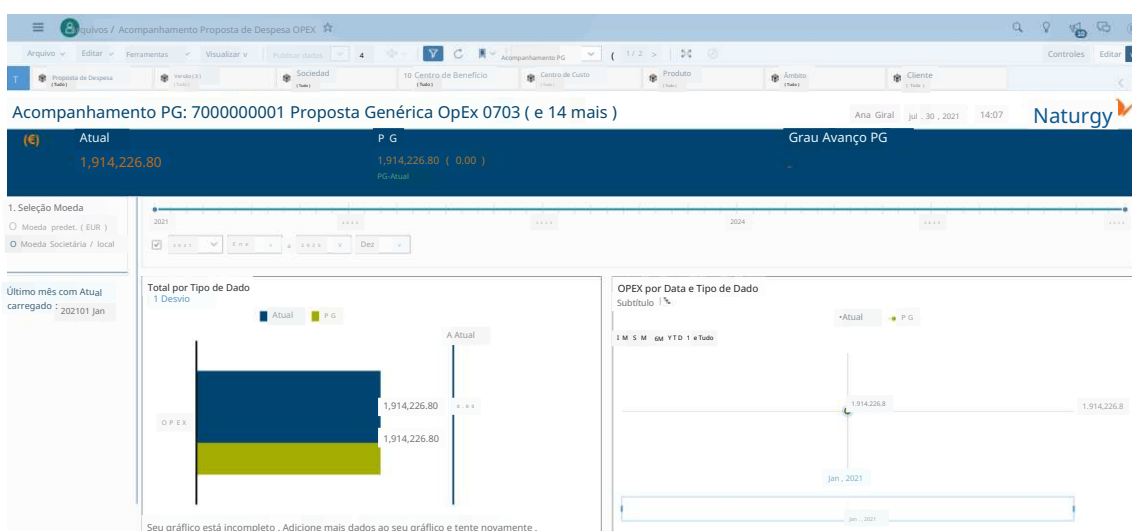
Arquivos / Acompanhamento Proposta de Despesa OPEX ☆

Arquivo ∨ Editar ∨ Ferramentas ∨ Visualizar ∨ Publicar dados 4 Acompanhamento PG ( 1/2 > Controles Editar

T Proposta de Despesa (Tudo) Versão (1) (Tudo) Sociedad (Tudo) 10 Centro de Benefício (Tudo) Centro de Custo (Tudo) Produto (Tudo) Âmbito (Tudo) Cliente (Tudo)

Acompanhamento PG: 7000000001 Proposta Genérica OpEx 0703 ( e 14 mais )

Ana Giral jul . 30 , 2021 14:07 Naturgy

(€) Atual
1,914,226.80

P G
1,914,226.80 ( 0.00 )
PG-Atual

Grau Avanço PG
-

1. Seleção Moeda
Moeda predet. ( EUR )
Moeda Societária / local

2021 2024

Dez

Último mês com Atual carregado : 202101 Jan

Total por Tipo de Dado
1 Desvio
Atual P G
A Atual
O P E X
1,914,226.80
1,914,226.80

Seu gráfico está incompleto . Adicione mais dados ao seu gráfico e tente novamente .

OPEX por Data e Tipo de Dado
Subtítulo
•Atual • P G
1 M 3 M 6M Y T D 1 e Tudo
1,914,226.8
1,914,226.8
Jan , 2021
Jan , 2021